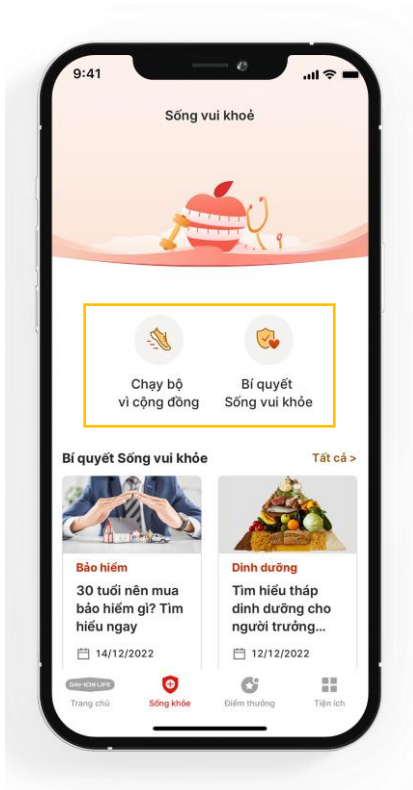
9:41

Sống vui khoẻ

Chạy bộ vì cộng đồng

Bí quyết Sống vui khỏe

Bí quyết Sống vui khỏe

Tất cả >

Bảo hiểm

30 tuổi nên mua bảo hiểm gì? Tìm hiểu ngay

14/12/2022

Dinh dưỡng

Tìm hiểu tháp dinh dưỡng cho người trưởng...

12/12/2022

DAI-ICHI LIFE

Trang chủ

Sống khỏe

Điểm thưởng

Tiện ích